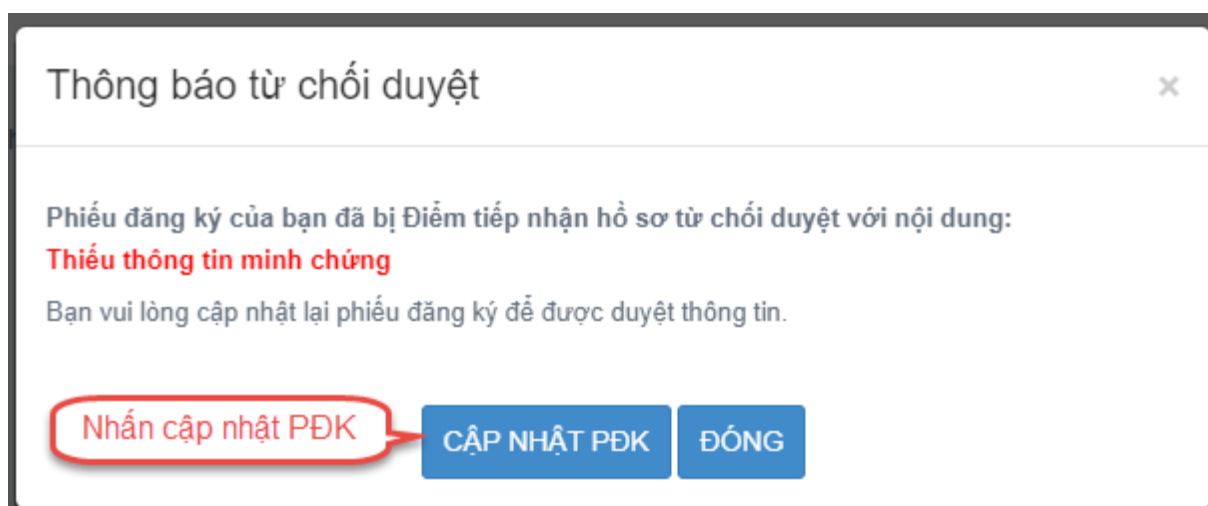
Thông báo từ chối duyệt

×

Phiếu đăng ký của bạn đã bị Điểm tiếp nhận hồ sơ từ chối duyệt với nội dung:

Thiếu thông tin minh chứng

Bạn vui lòng cập nhật lại phiếu đăng ký để được duyệt thông tin.

Nhấn cập nhật PĐK

CẬP NHẬT PĐK

ĐÓNG